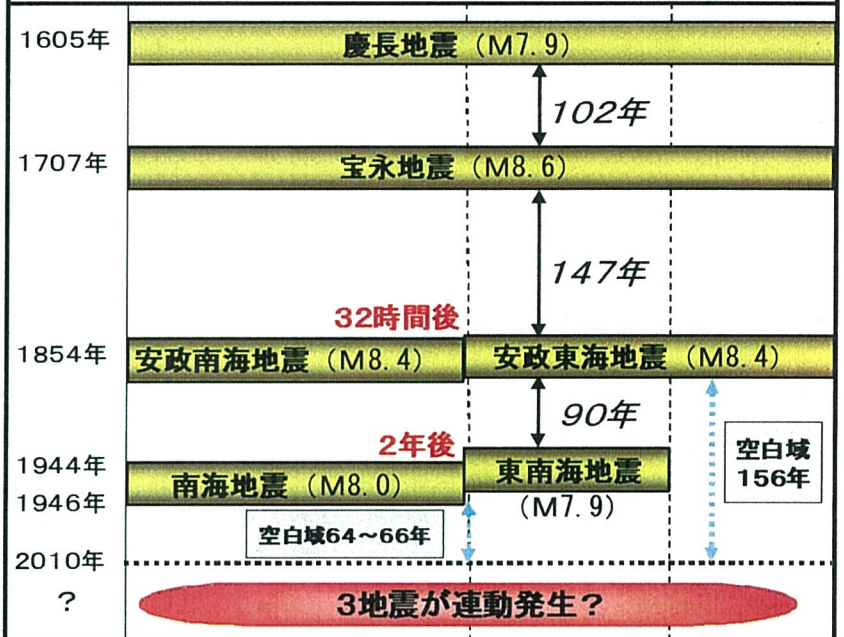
1605年
慶長地震（M7.9）
102年
1707年
宝永地震（M8.6）
147年
32時間後
1854年
安政南海地震（M8.4）
安政東海地震（M8.4）
90年
2年後
1944年
1946年
南海地震（M8.0）
東南海地震
（M7.9）
空白域 156年
空白域64～66年
2010年
？
3地震が連動発生？